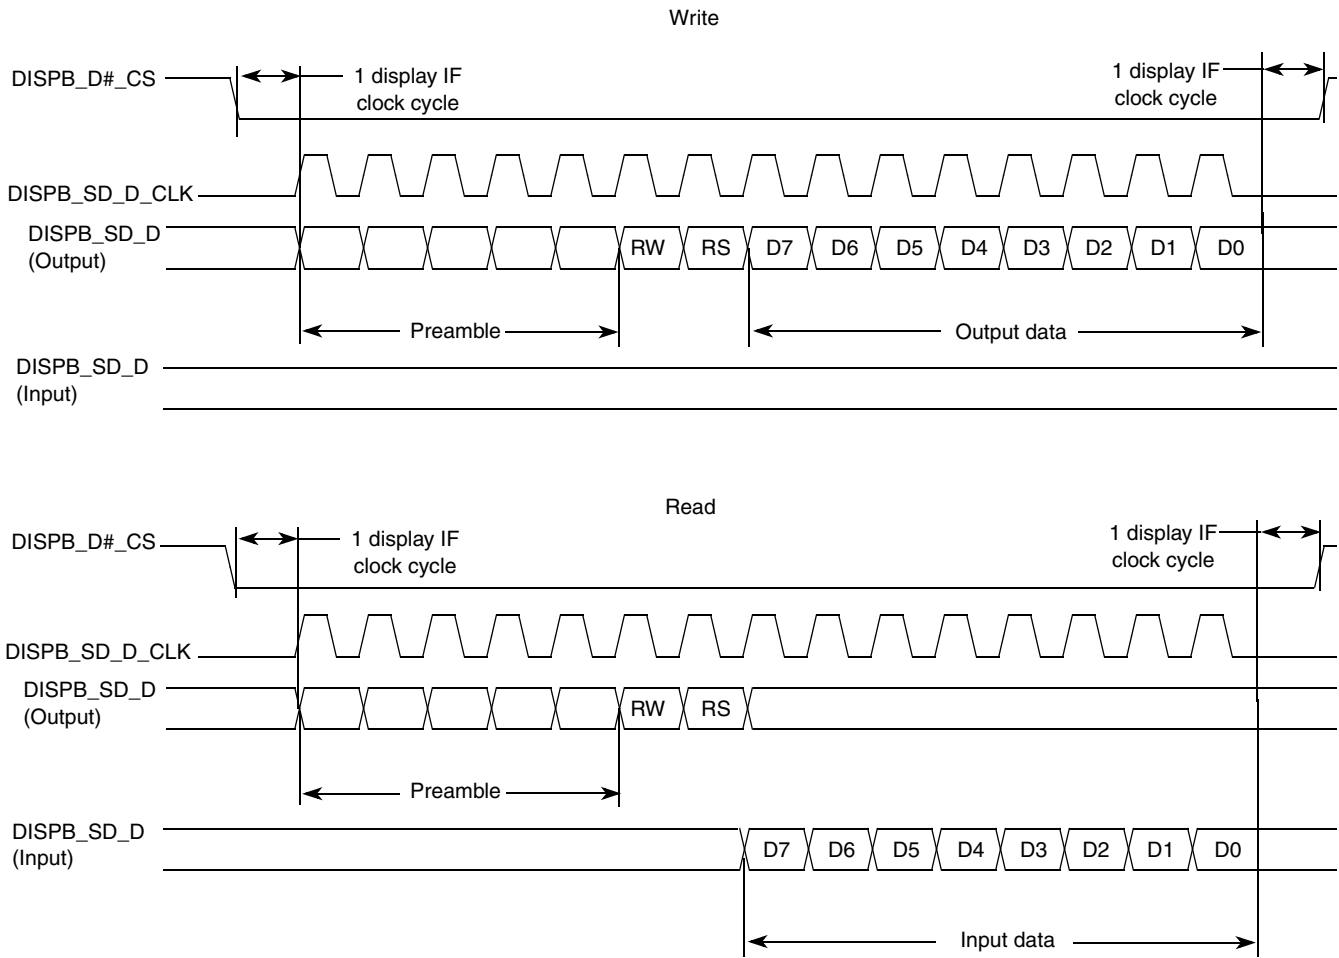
Write

DISPB_D#_CS

1 display IF clock cycle

1 display IF clock cycle

DISPB_SD_D_CLK

DISPB_SD_D (Output)

RW RS D7 D6 D5 D4 D3 D2 D1 D0

Preamble

Output data

DISPB_SD_D (Input)

Read

DISPB_D#_CS

1 display IF clock cycle

1 display IF clock cycle

DISPB_SD_D_CLK

DISPB_SD_D (Output)

RW RS

Preamble

DISPB_SD_D (Input)

D7 D6 D5 D4 D3 D2 D1 D0

Input data